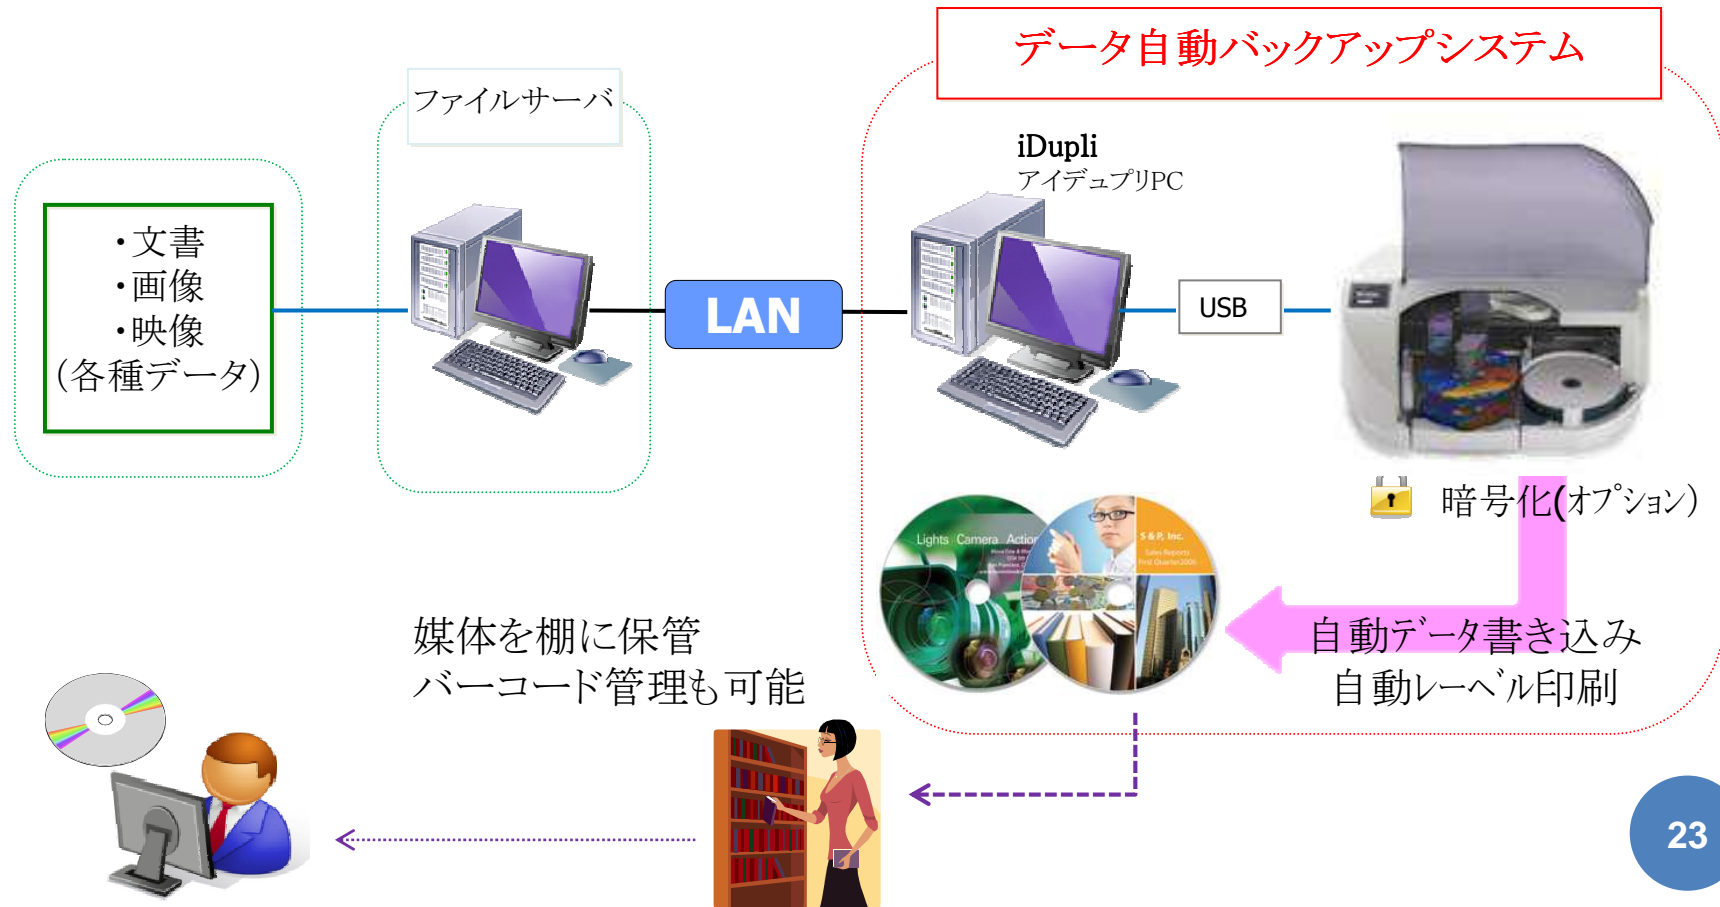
データ自動バックアップシステム

・文書
・画像
・映像
(各種データ)

ファイルサーバ

LAN

iDupli
アイデュプリPC

USB

暗号化(ｵﾌﾟｼｮﾝ)

Lights Camera Action

S & P, Inc.

自動データ書き込み
自動レーベル印刷

媒体を棚に保管
バーコード管理も可能

23